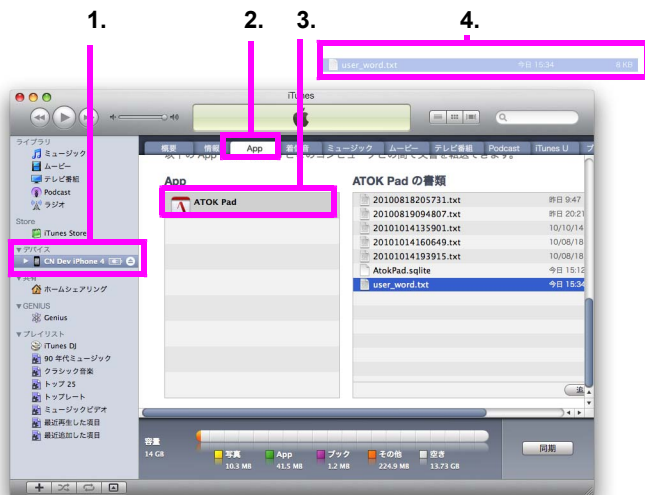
1.
2.
3.
4.

user_word.txt 今日 15:34 8 KB

iTunes

ライブラリ
ミュージック
ムービー
テレビ番組
Podcast
ラジオ

Store
iTunes Store

デバイス
CN Dev iPhone 4

共有
ホームシェアリング

GENIUS
Genius

プレイリスト
iTunes DJ
90 年代ミュージック
クラシック音楽
トップ 25
トップレート
ミュージックビデオ
最近再生した項目
最近追加した項目

概要 情報 App 着信音 ミュージック ムービー テレビ番組 Podcast iTunes U ブ

App

ATOK Pad

ATOK Pad の書類

| | |
|---|---|
| 20100818205731.txt | 昨日 9:47 |
| 20100819094807.txt | 昨日 20:21 |
| 20101014135901.txt | 10/10/14 |
| 20101014160649.txt | 10/08/18 |
| 20101014193915.txt | 10/08/18 |
| AtokPad.sqlite | 今日 15:12 |
| user_word.txt | 今日 15:34 |

容量
14 GB
写真 10.3 MB
App 41.5 MB
ブック 1.2 MB
その他 224.9 MB
空き 13.73 GB

同期